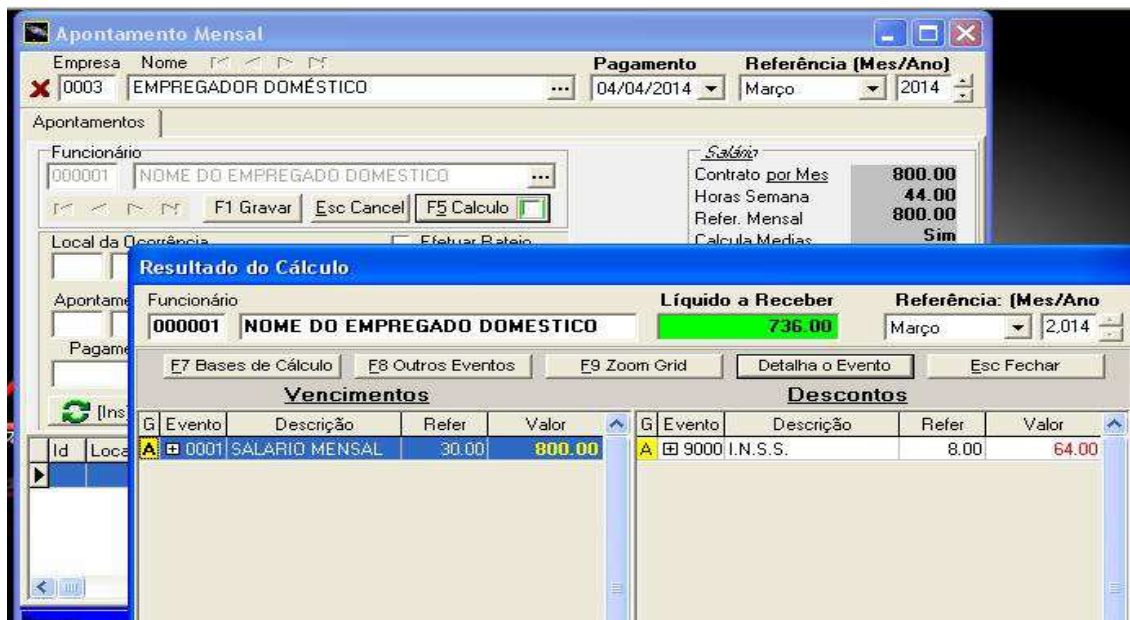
Apontamento Mensal

Empresa Nome

0003 EMPREGADOR DOMÉSTICO ...

Pagamento 04/04/2014

Referência (Mes/Ano) Março 2014

Apontamentos

Funcionário

000001 NOME DO EMPREGADO DOMESTICO ...

F1 Gravar Esc Cancel F5 Calculo

Local da Ocorrência

Efetuar Rateio

Salário

Contrato por Mes 800.00

Horas Semana 44.00

Refer. Mensal 800.00

Calcula Medias Sim

Apontame

Pagame

[Ins

Id Loca

Resultado do Cálculo

Funcionário

000001 NOME DO EMPREGADO DOMESTICO

Líquido a Receber 736.00

Referência: (Mes/Ano Março 2,014

F7 Bases de Cálculo F8 Outros Eventos F9 Zoom Grid Detalha o Evento Esc Fechar

Vencimentos

| G | Evento | Descrição | Refer | Valor |
|---|---|---|---|---|
| A | 0001 | SALARIO MENSAL | 30.00 | 800.00 |

Descontos

| G | Evento | Descrição | Refer | Valor |
|---|---|---|---|---|
| A | 9000 | I.N.S.S. | 8.00 | 64.00 |